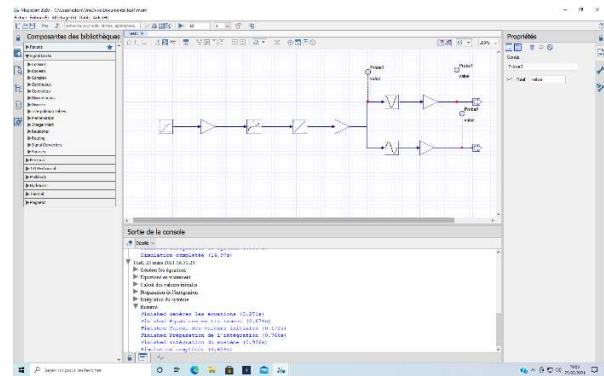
Composantes des bibliothèques

Propriétés

Sortie de la console

Simulation complétée (16.27s)

Générer les équations

Exporter en traitement

Calcul des valeurs initiales

Préparation de l'intégration

Intégration du système

Finished Générer les équations (0.271s)

Finished Préparation de l'intégration (0.766s)

Probe1

Probe2

Probe3

value

Rechercher

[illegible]